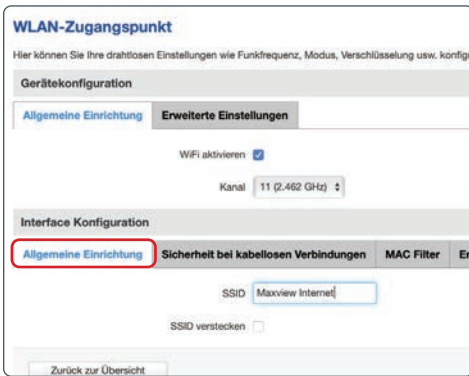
WLAN-Zugangspunkt

Hier können Sie Ihre drahtlosen Einstellungen wie Funkfrequenz, Modus, Verschlüsselung usw. konfig

Gerätekonfiguration

Allgemeine Einrichtung | Erweiterte Einstellungen

WiFi aktivieren

Kanal 11 (2.462 GHz)

Interface Konfiguration

Allgemeine Einrichtung | Sicherheit bei kabellosen Verbindungen | MAC Filter | Er

SSID Maxview Internet

SSID verstecken

Zurück zur Übersicht